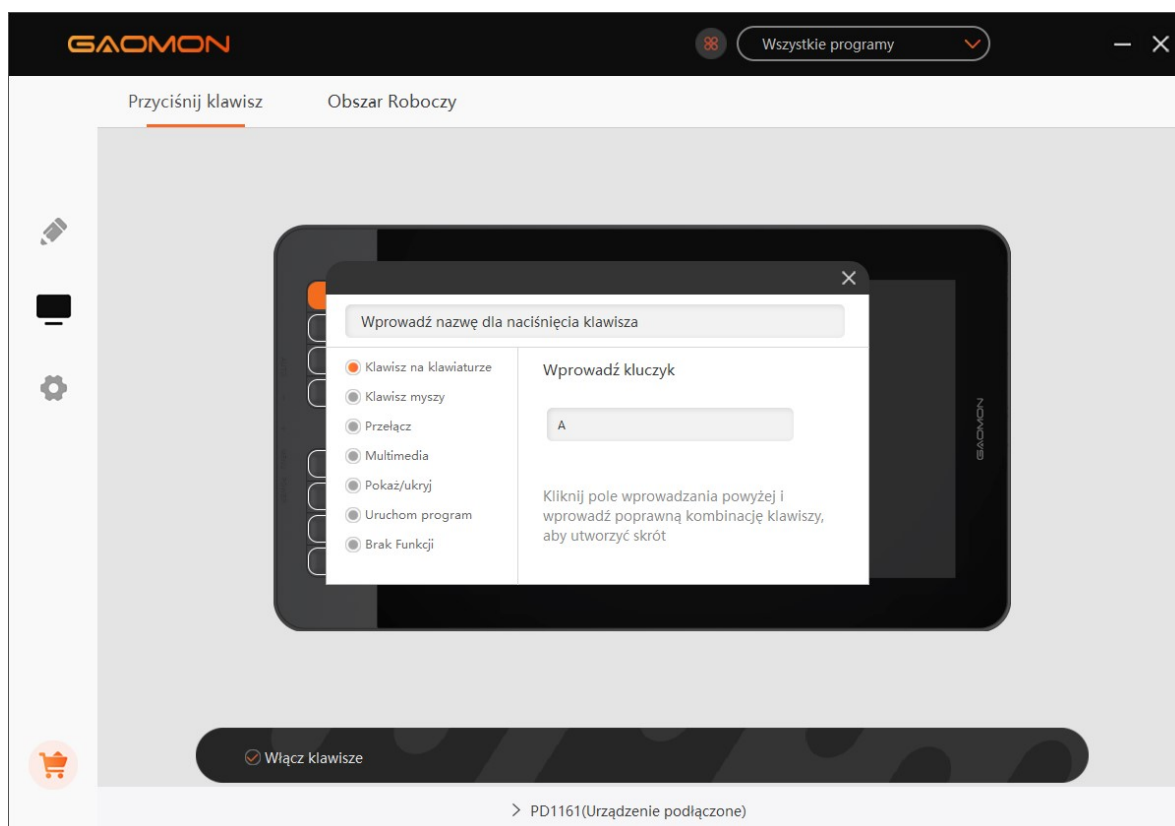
GAOMON

Wszystkie programy

Przyciśnij klawisz

Obszar Roboczy

Wprowadź nazwę dla naciśnięcia klawisza

Klawisz na klawiaturze
Klawisz myszy
Przełącz
Multimedia
Pokaż/ukryj
Uruchom program
Brak Funkcji

Wprowadź kluczyk

A

Kliknij pole wprowadzania powyżej i wprowadź poprawną kombinację klawiszy, aby utworzyć skrót

GAOMON

Włącz klawisze

> PD1161(Urządzenie podłączone)